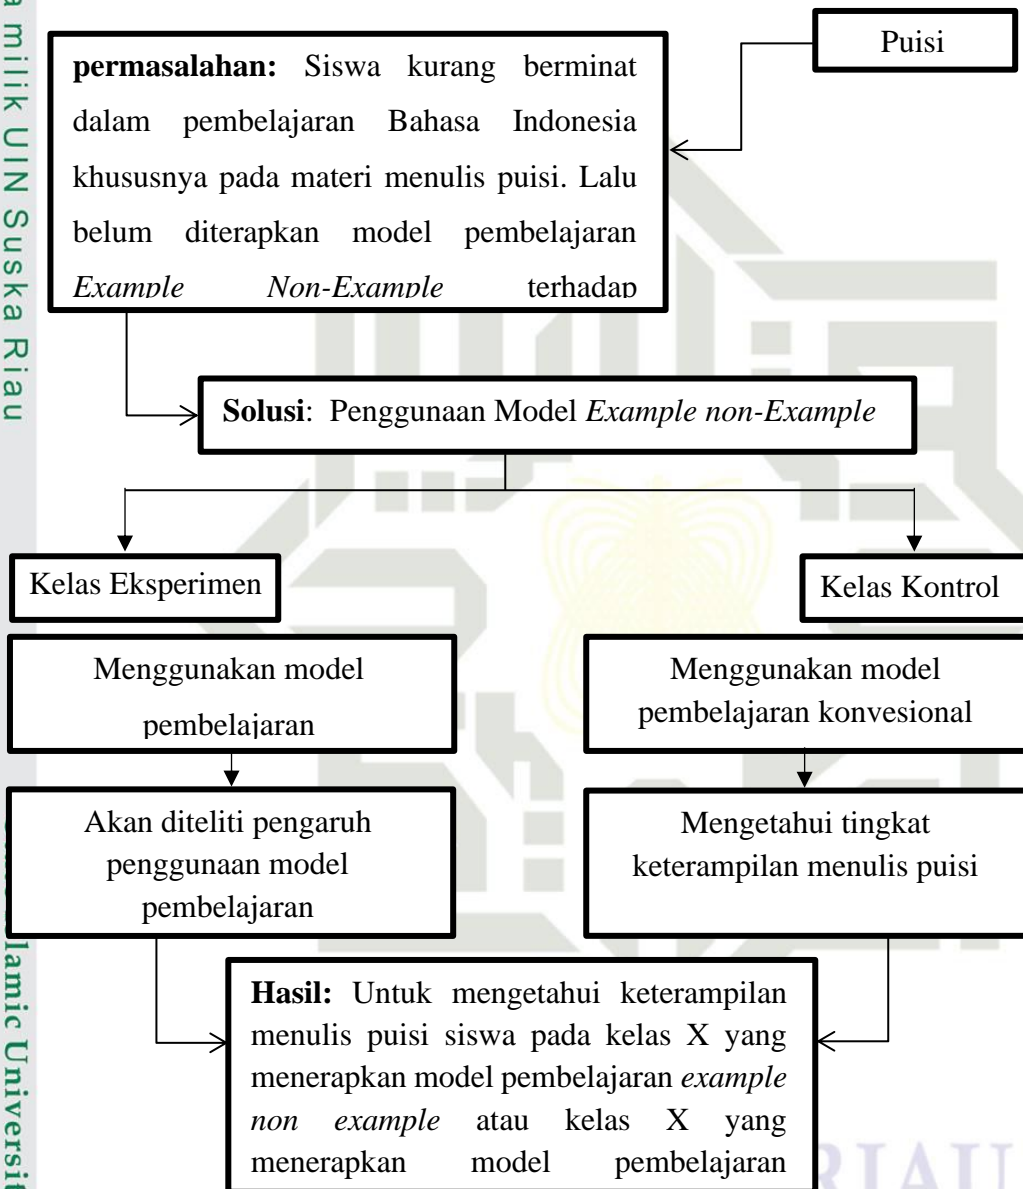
a milik UIN Suska Riau

Puisi

**permasalahan:** Siswa kurang berminat dalam pembelajaran Bahasa Indonesia khususnya pada materi menulis puisi. Lalu belum diterapkan model pembelajaran *Example Non-Example* terhadap

**Solusi**: Penggunaan Model *Example non-Example*

Kelas Eksperimen

Kelas Kontrol

Menggunakan model pembelajaran

Menggunakan model pembelajaran konvesional

Akan diteliti pengaruh penggunaan model pembelajaran

Mengetahui tingkat keterampilan menulis puisi

**Hasil:** Untuk mengetahui keterampilan menulis puisi siswa pada kelas X yang menerapkan model pembelajaran *example non example* atau kelas X yang menerapkan model pembelajaran

lamic Universit

RIAU